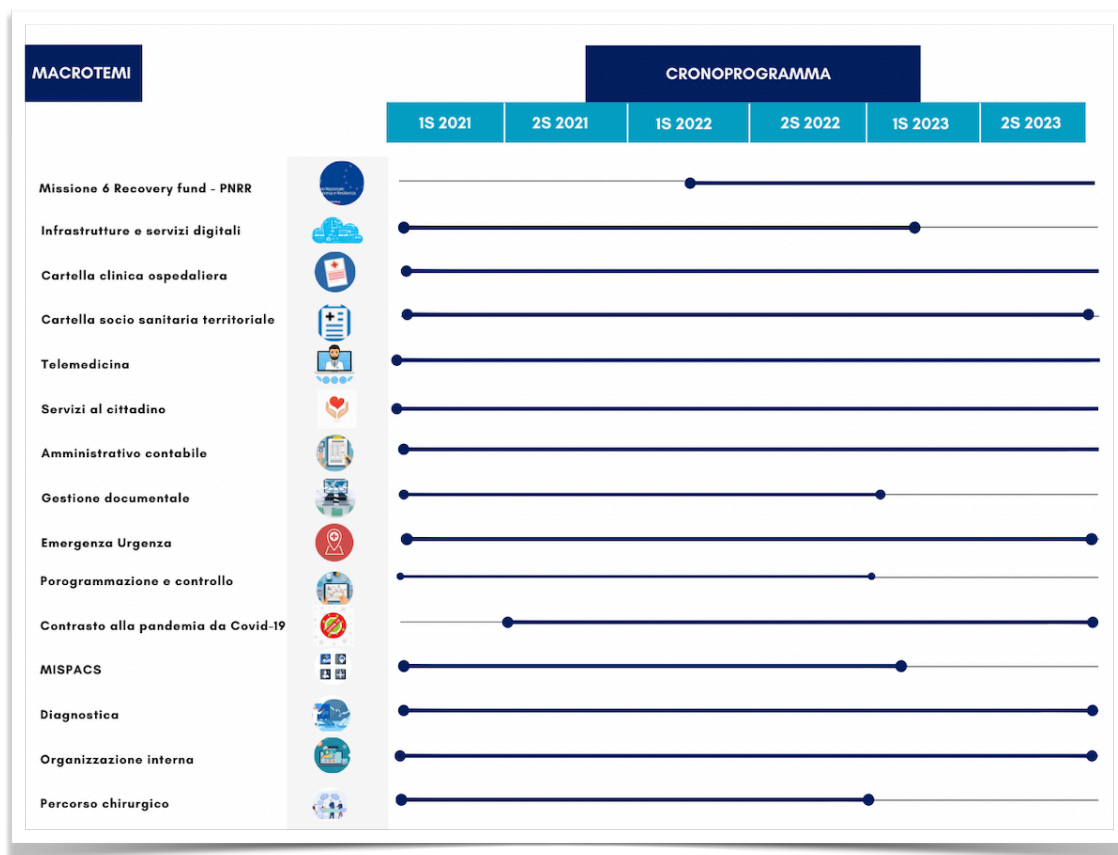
MACROTEMI

CRONOPROGRAMMA

| 1S 2021 | 2S 2021 | 1S 2022 | 2S 2022 | 1S 2023 | 2S 2023 |
|---|---|---|---|---|---|

Missione 6 Recovery fund - PNRR
Infrastrutture e servizi digitali
Cartella clinica ospedaliera
Cartella socio sanitaria territoriale
Telemedicina
Servizi al cittadino
Amministrativo contabile
Gestione documentale
Emergenza Urgenza
Porogrammazione e controllo
Contrasto alla pandemia da Covid-19
MISPACS
Diagnostica
Organizzazione interna
Percorso chirurgico